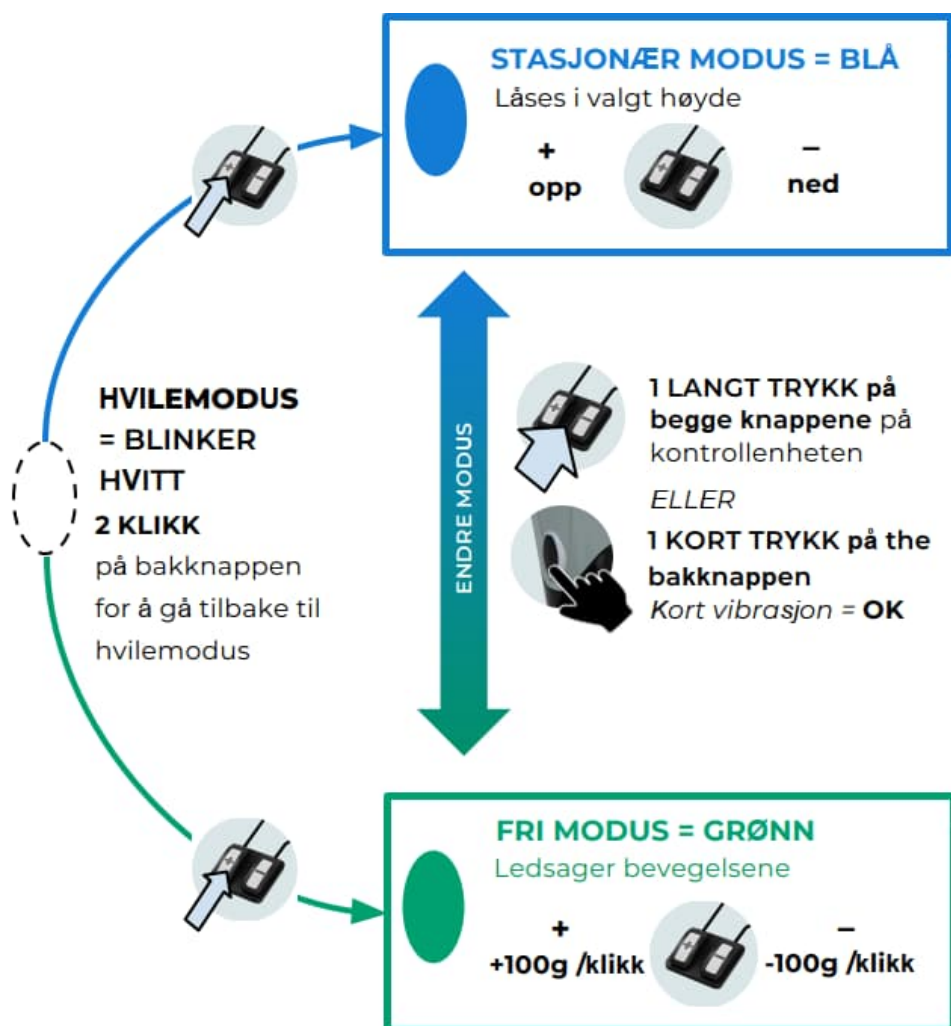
STASJONÆR MODUS = BLÅ
Låses i valgt høyde

+
opp

–
ned

HVILEMODUS = BLINKER HVITT
2 KLIKK
på bakknappen for å gå tilbake til hvilemodus

ENDRE MODUS

1 LANGT TRYKK på begge knappene på kontrollenheten
ELLER
1 KORT TRYKK på the bakknappen
Kort vibrasjon = OK

FRI MODUS = GRØNN
Ledsager bevegelsene

+
+100g /klikk

–
-100g /klikk